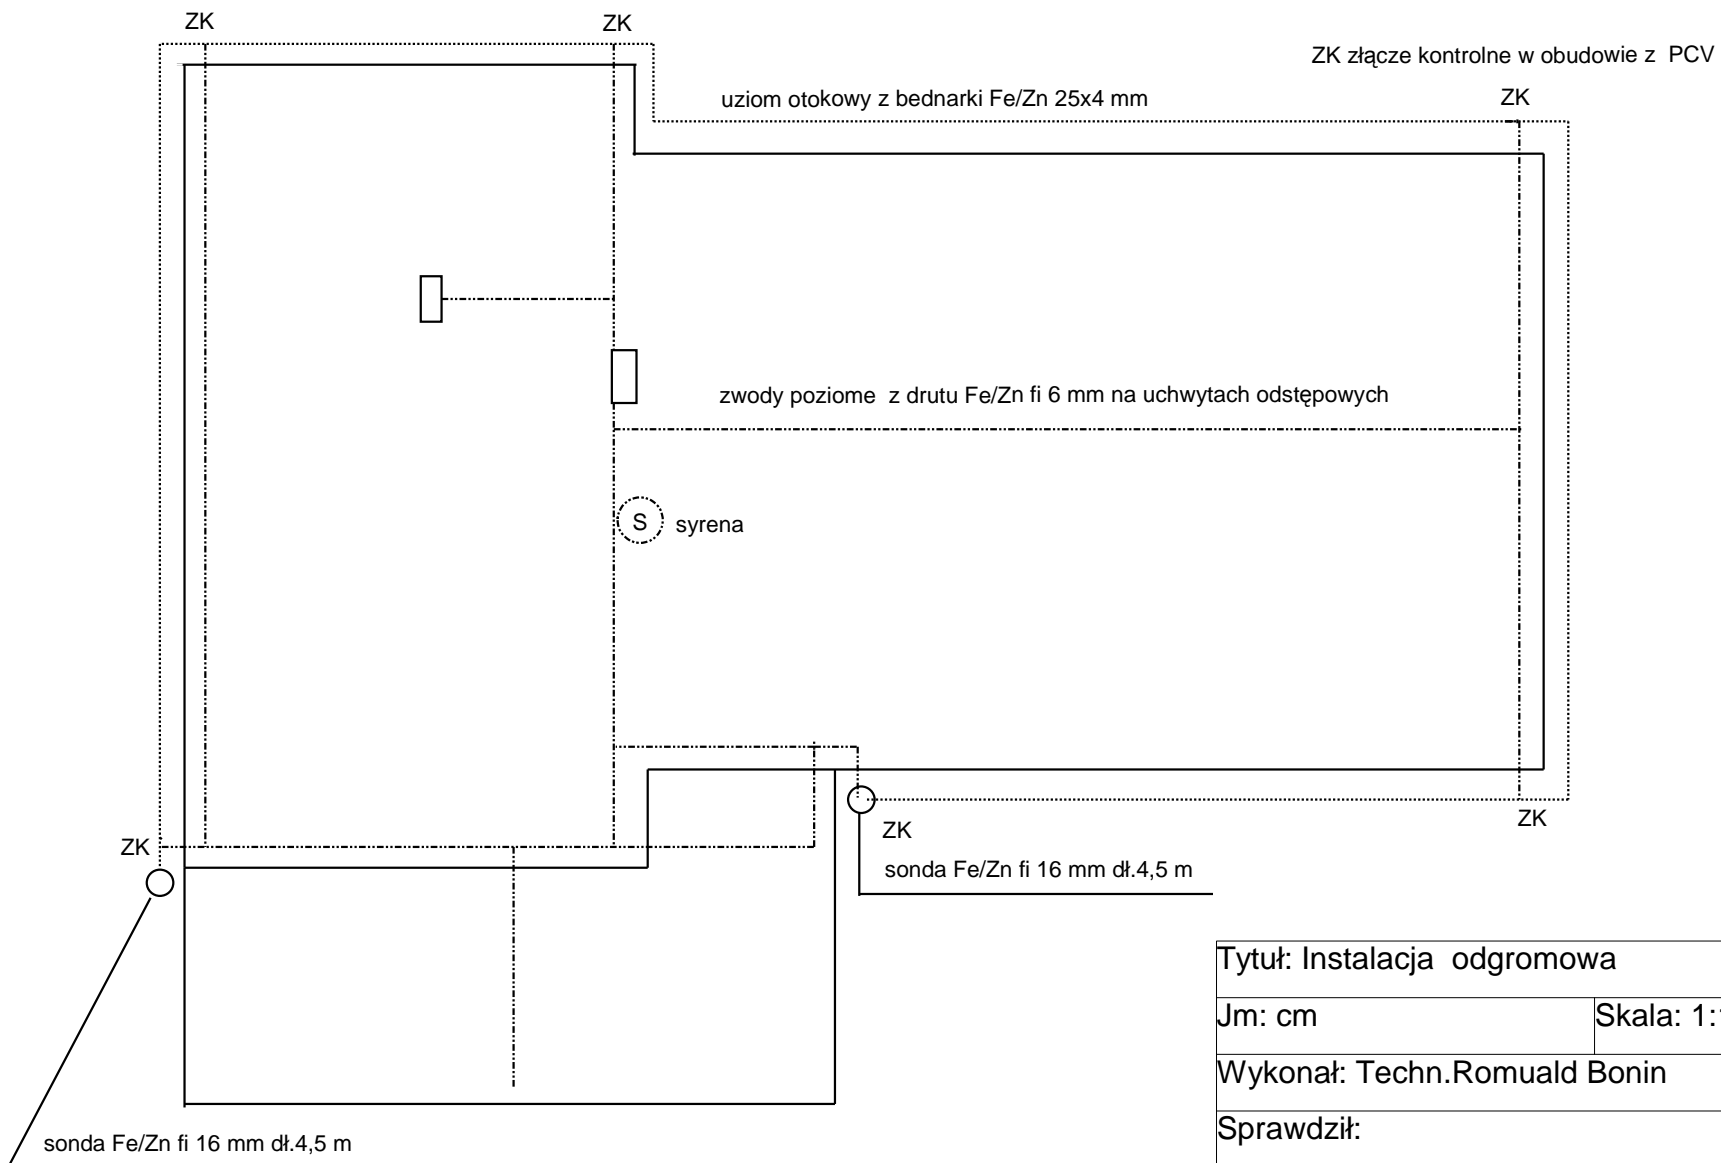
ZK

ZK

ZK złącze kontrolne w obudowie z PCV

uziom otokowy z bednarki Fe/Zn 25x4 mm

ZK

zwody poziome z drutu Fe/Zn fi 6 mm na uchwytach odstępowych

S syrena

ZK

ZK

ZK

sonda Fe/Zn fi 16 mm dł.4,5 m

| Tytuł: Instalacja odgromowa | |
|---|---|
| Jm: cm | Skala: 1:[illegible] |
| Wykonał: Techn.Romuald Bonin | |
| Sprawdził: | |

sonda Fe/Zn fi 16 mm dł.4,5 m